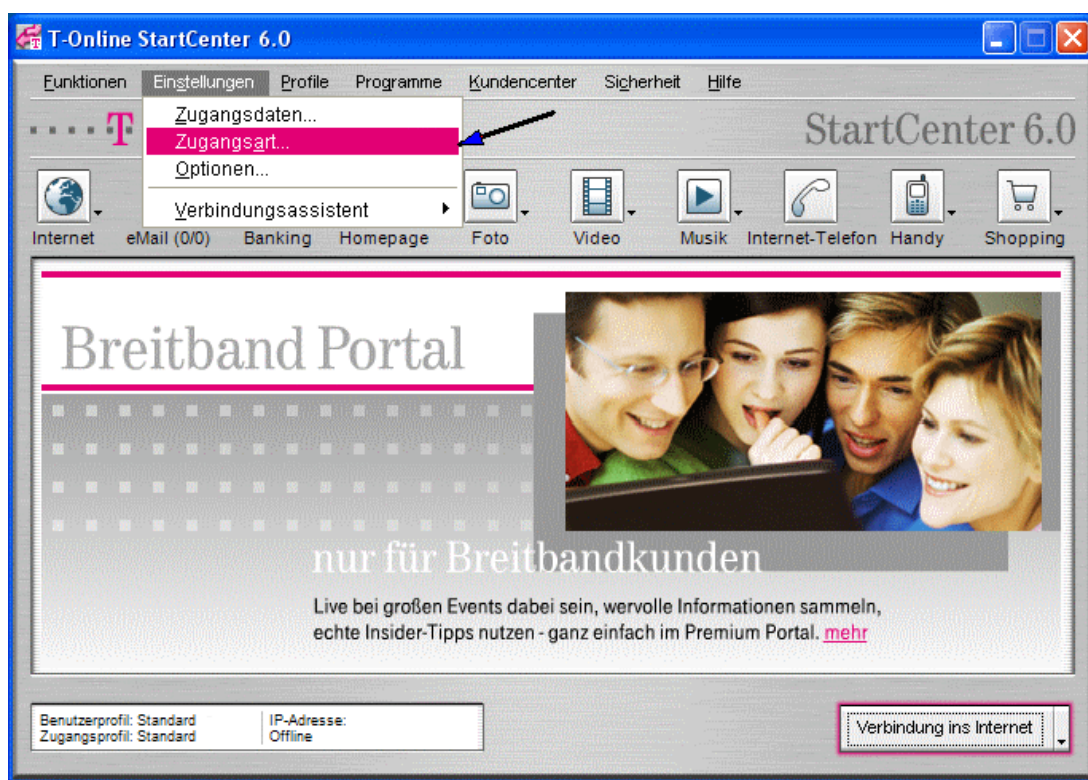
T-Online StartCenter 6.0

Funktionen Einstellungen Profile Programme Kundencenter Sicherheit Hilfe

Zugangsdaten...
Zugangsart...
Optionen...
Verbindungsassistent

·····T

StartCenter 6.0

Internet eMail (0/0) Banking Homepage Foto Video Musik Internet-Telefon Handy Shopping

Breitband Portal

nur für Breitbandkunden

Live bei großen Events dabei sein, wervolle Informationen sammeln, echte Insider-Tipps nutzen - ganz einfach im Premium Portal. mehr

Benutzerprofil: Standard
Zugangsprofil: Standard

IP-Adresse:
Offline

Verbindung ins Internet